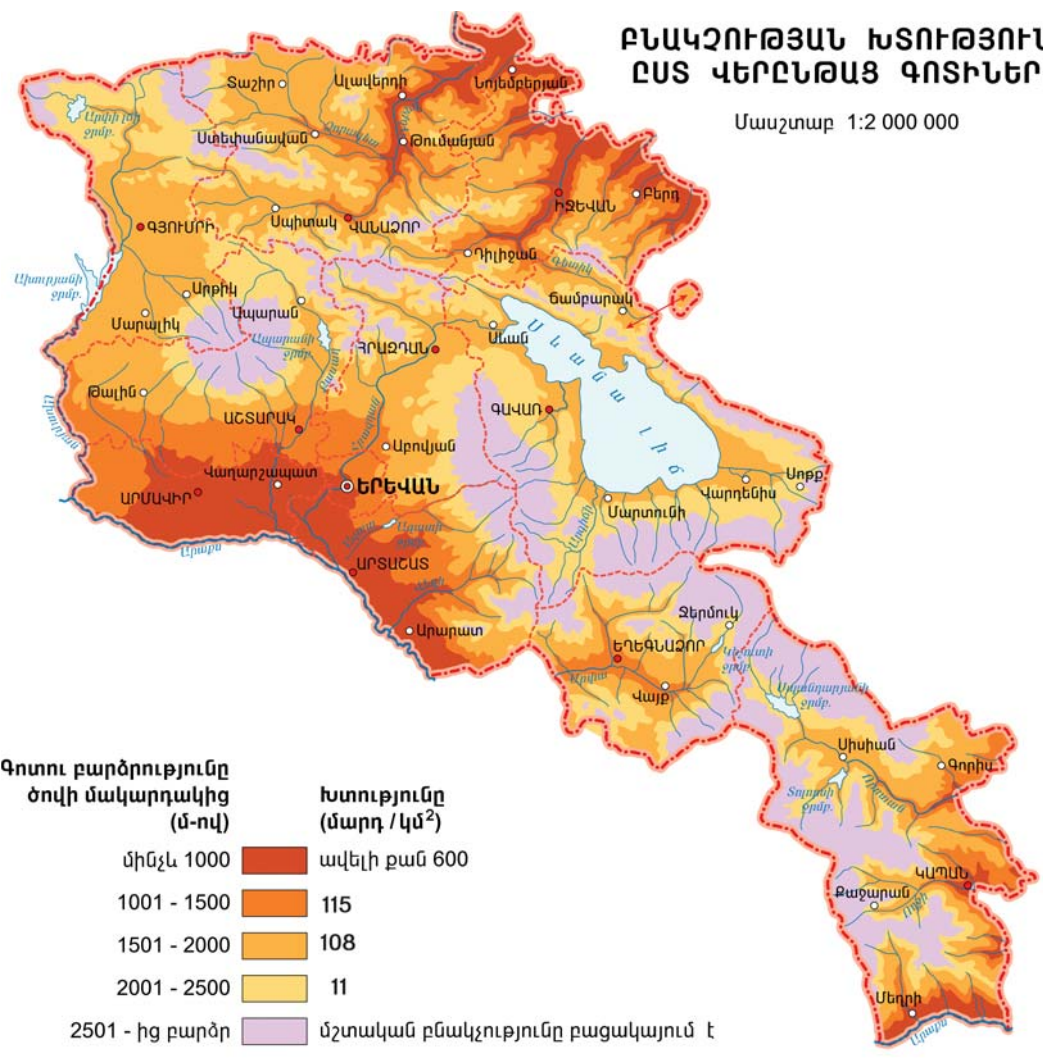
ԲՆԱԿՉՈՒԹՅԱՆ ԽՏՈՒԹՅՈՒՆ
ԸՍՏ ՎԵՐԸՆԹԱՑ ԳՈՏԻՆԵՐ

Մասշտաբ 1:2 000 000

Տաշիր
Ալավերդի
Նոյեմբերյան
Արփի լիճ ջրմ.
Ստեփանավան
Թումանյան
Իջևան
Բերդ
Սպիտակ
ՎԱՆԱՁՈՐ
ԳՅՈՒՄՐԻ
Դիլիջան
Ախուրյանի ջրմ.
Արթիկ
Ճամբարակ
Ապարան
Մարալիկ
Ապարանի ջրմ.
Սևան
ՀՐԱԶԴԱՆ
Ս և ա ն ա լ ի ճ
ԳԱՎԱՌ
Թալին
ԱՇՏԱՐԱԿ
Աբովյան
Վաղարշապատ
ԵՐԵՎԱՆ
ԱՐՄԱՎԻՐ
Սոթք
Վարդենիս
Մարտունի
Արաքս
ԱՐՏԱՇԱՏ
Արարատ
Ջերմուկ
ԵՂԵԳՆԱՁՈՐ
Կեչուտի ջրմ.
Վայք
Սպանդարյանի ջրմ.
Սիսիան
Գորիս
Տոլորսի ջրմ.
ԿԱՊԱՆ
Քաջարան
Մեղրի
Արաքս

Գոտու բարձրությունը ծովի մակարդակից (մ-ով)
Խտությունը (մարդ / կմ$^2$)

| | |
|---|---|
| մինչև 1000 | ավելի քան 600 |
| 1001 - 1500 | 115 |
| 1501 - 2000 | 108 |
| 2001 - 2500 | 11 |
| 2501 - ից բարձր | մշտական բնակչությունը բացակայում է |